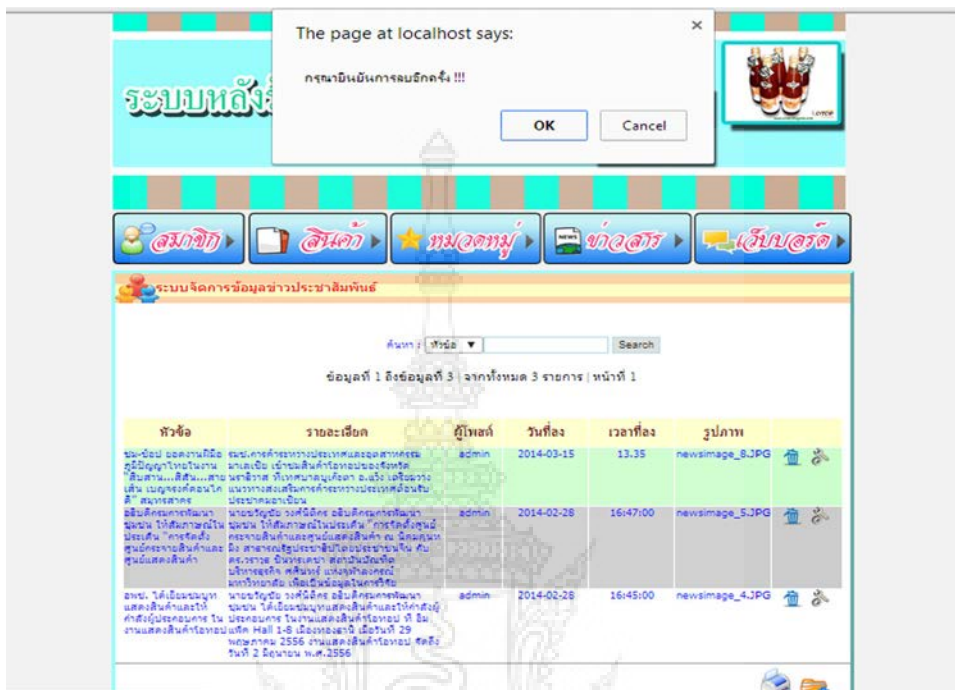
The page at localhost says:

กรุณายืนยันการลบอีกครั้ง !!!

OK Cancel

ระบบหลัง

สมาชิก สินค้า หมวดหมู่ ข่าวสาร เว็บบอร์ด

ระบบจัดการข้อมูลข่าวประชาสัมพันธ์

ค้นหา : หัวข้อ ▼ Search

ข้อมูลที่ 1 ถึงข้อมูลที่ 3 | จากทั้งหมด 3 รายการ | หน้าที่ 1

| หัวข้อ | รายละเอียด | ผู้โพสต์ | วันที่ลง | เวลาที่ลง | รูปภาพ | |
|---|---|---|---|---|---|---|
| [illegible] | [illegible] | admin | 2014-03-15 | 13.35 | newsimage_8.JPG | |
| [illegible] | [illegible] | admin | 2014-02-28 | 16:47:00 | newsimage_5.JPG | |
| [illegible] | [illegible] พฤษภาคม 2556 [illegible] วันที่ 2 มิถุนายน พ.ศ.2556 | admin | 2014-02-28 | 16:45:00 | newsimage_4.JPG | |